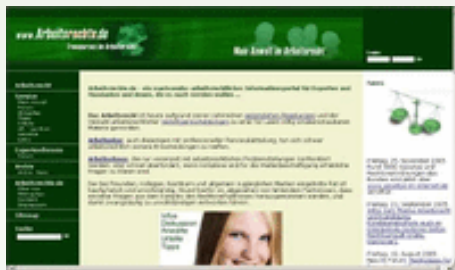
www.Arbeitsrechte.de

Ihr Anwalt im Arbeitsrecht

Arbeitsrechte.de - ein kostenloses arbeitsrechtliches Informationsportal für Experten und Menschen wie dich und mich

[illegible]

Infos
Diskussion
Anwälte
Urteile
Tipps

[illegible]